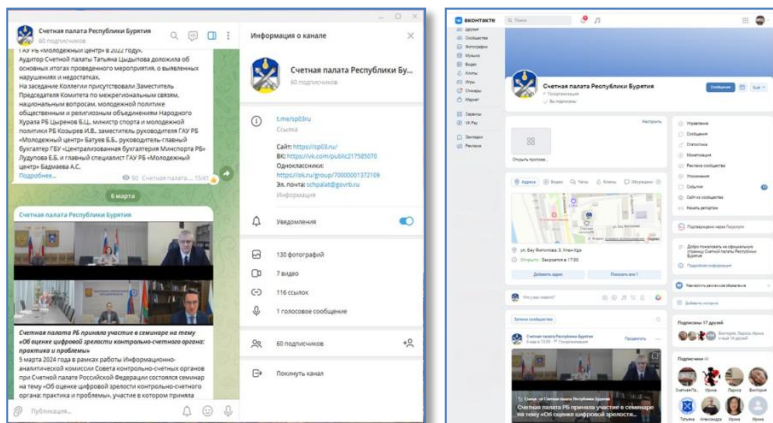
Счетная палата Республики Бурятия
60 подписчиков

ГАУ РБ «Молодежный центр» в 2022 году».
Аудитор Счетной палаты Татьяна Цыдыпова доложила об основных итогах проведенного мероприятия, о выявленных нарушениях и недостатках.
На заседании Коллегии присутствовали Заместитель Председателя Комитета по межрегиональным связям, национальным вопросам, молодежной политике общественным и религиозным объединениям Народного Хурала РБ Цыренов Б.Ц., министр спорта и молодежной политики РБ Козырев И.В., заместитель руководителя ГАУ РБ «Молодежный центр» Батуев Б.Б., руководитель-главный бухгалтер ГБУ «Централизованная бухгалтерия Минспорта РБ» Лудупова Е.Б. и главный специалист ГАУ РБ «Молодежный центр» Бадмаева А.С.
Подробнее...
90 Счетная палата... 15:41

6 марта

Счетная палата Республики Бурятия

Счетная палата РБ приняла участие в семинаре на тему «Об оценке цифровой зрелости контрольно-счетного органа: практика и проблемы»
5 марта 2024 года в рамках работы Информационно-аналитической комиссии Совета контрольно-счетных органов при Счетной палате Российской Федерации состоялся семинар на тему «Об оценке цифровой зрелости контрольно-счетного органа: практика и проблемы», участие в котором приняла

Публикация...

Информация о канале

Счетная палата Республики Бу...
60 подписчиков

t.me/rsp03ru
Ссылка

Сайт: https://rsp03.ru/
ВК: https://vk.com/public217585070
Одноклассники: https://ok.ru/group/70000001372109
Эл. почта: schpalat@govrb.ru
Информация

Уведомления

130 фотографий
7 видео
116 ссылок
1 голосовое сообщение

60 подписчиков

Покинуть канал

ВКонтакте
Поиск

Счетная палата Республики Бурятия

Открыть прототип

Счетная палата Республики Бурятия

Счетная палата РБ приняла участие в семинаре на тему «Об оценке цифровой зрелости...

Подписчики 57 друзей

Подписчики